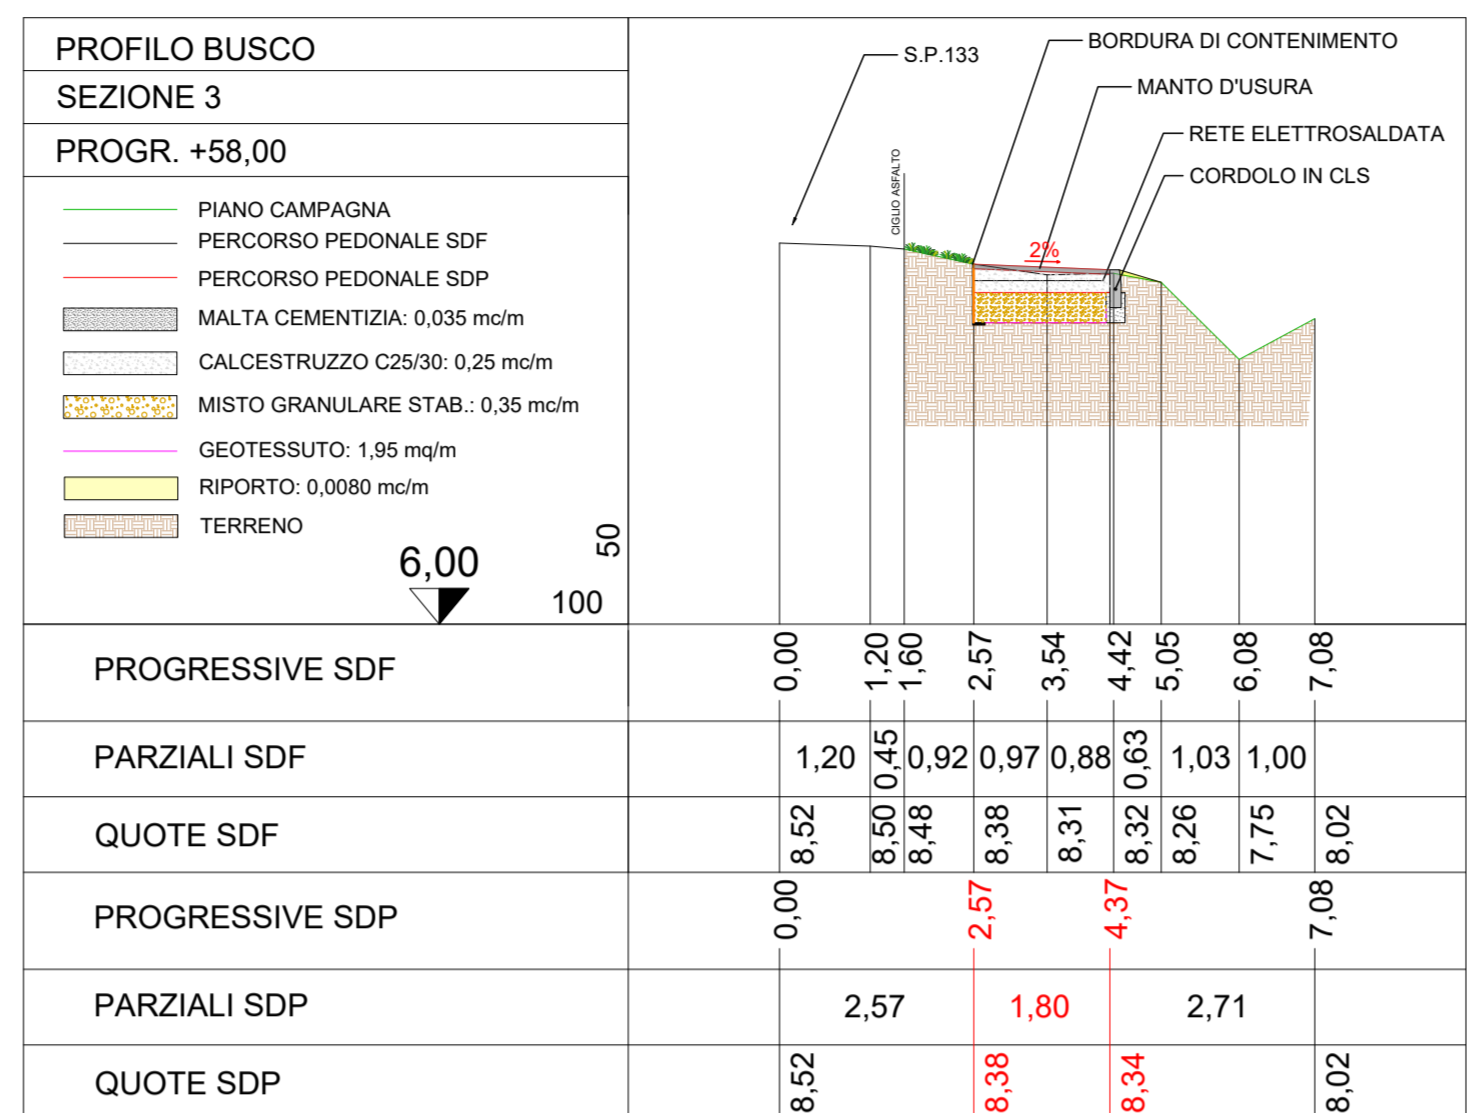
PROFILO BUSCO

SEZIONE 3

PROGR. +58,00

PIANO CAMPAGNA
PERCORSO PEDONALE SDF
PERCORSO PEDONALE SDP
MALTA CEMENTIZIA: 0,035 mc/m
CALCESTRUZZO C25/30: 0,25 mc/m
MISTO GRANULARE STAB.: 0,35 mc/m
GEOTESSUTO: 1,95 mq/m
RIPORTO: 0,0080 mc/m
TERRENO

6,00
50
100

S.P.133
CIGLIO ASFALTO
BORDURA DI CONTENIMENTO
MANTO D'USURA
RETE ELETTROSALDATA
CORDOLO IN CLS
2%

| PROGRESSIVE SDF | 0,00 | 1,20 | 1,60 | 2,57 | 3,54 | 4,42 | 5,05 | 6,08 | 7,08 |
|---|---|---|---|---|---|---|---|---|---|
| PARZIALI SDF | 1,20 | 0,45 | 0,92 | 0,97 | 0,88 | 0,63 | 1,03 | 1,00 | |
| QUOTE SDF | 8,52 | 8,50 | 8,48 | 8,38 | 8,31 | 8,32 | 8,26 | 7,75 | 8,02 |

| PROGRESSIVE SDP | 0,00 | 2,57 | 4,37 | 7,08 |
|---|---|---|---|---|
| PARZIALI SDP | 2,57 | 1,80 | 2,71 | |
| QUOTE SDP | 8,52 | 8,38 | 8,34 | 8,02 |